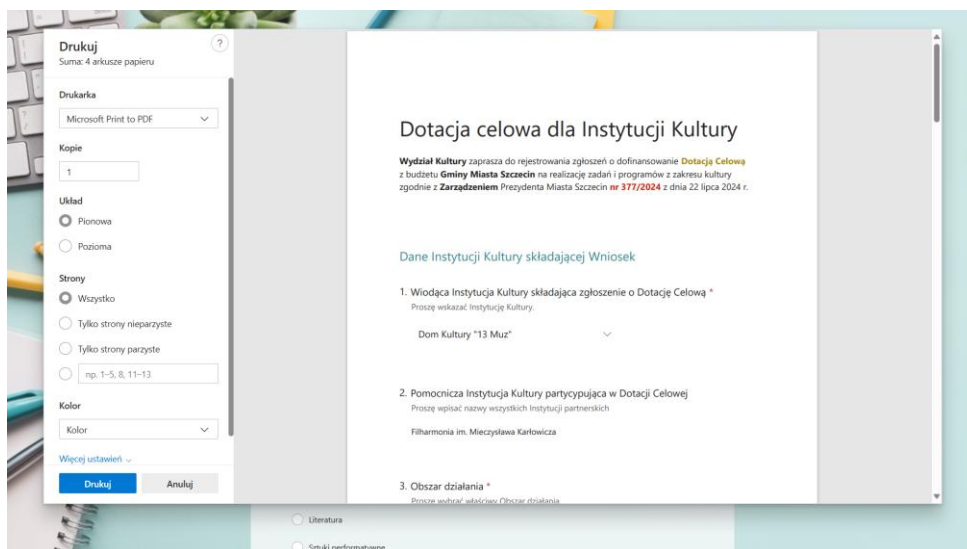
Drukuj
Suma: 4 arkusze papieru

Drukarka
Microsoft Print to PDF

Kopie
1

Układ
Pionowa
Pozioma

Strony
Wszystko
Tylko strony nieparzyste
Tylko strony parzyste
np. 1–5, 8, 11–13

Kolor
Kolor

Więcej ustawień

Drukuj
Anuluj

Dotacja celowa dla Instytucji Kultury

**Wydział Kultury** zaprasza do rejestrowania zgłoszeń o dofinansowanie **Dotacją Celową** z budżetu **Gminy Miasta Szczecin** na realizację zadań i programów z zakresu kultury zgodnie z **Zarządzeniem** Prezydenta Miasta Szczecin **nr 377/2024** z dnia 22 lipca 2024 r.

Dane Instytucji Kultury składającej Wniosek

1. Wiodąca Instytucja Kultury składająca zgłoszenie o Dotację Celową *
Proszę wskazać Instytucję Kultury.
Dom Kultury "13 Muz"

2. Pomocnicza Instytucja Kultury partycypująca w Dotacji Celowej
Proszę wpisać nazwy wszystkich Instytucji partnerskich
Filharmonia im. Mieczysława Karłowicza

3. Obszar działania *
Proszę wybrać właściwy Obszar działania

Literatura
Sztuki performatywne